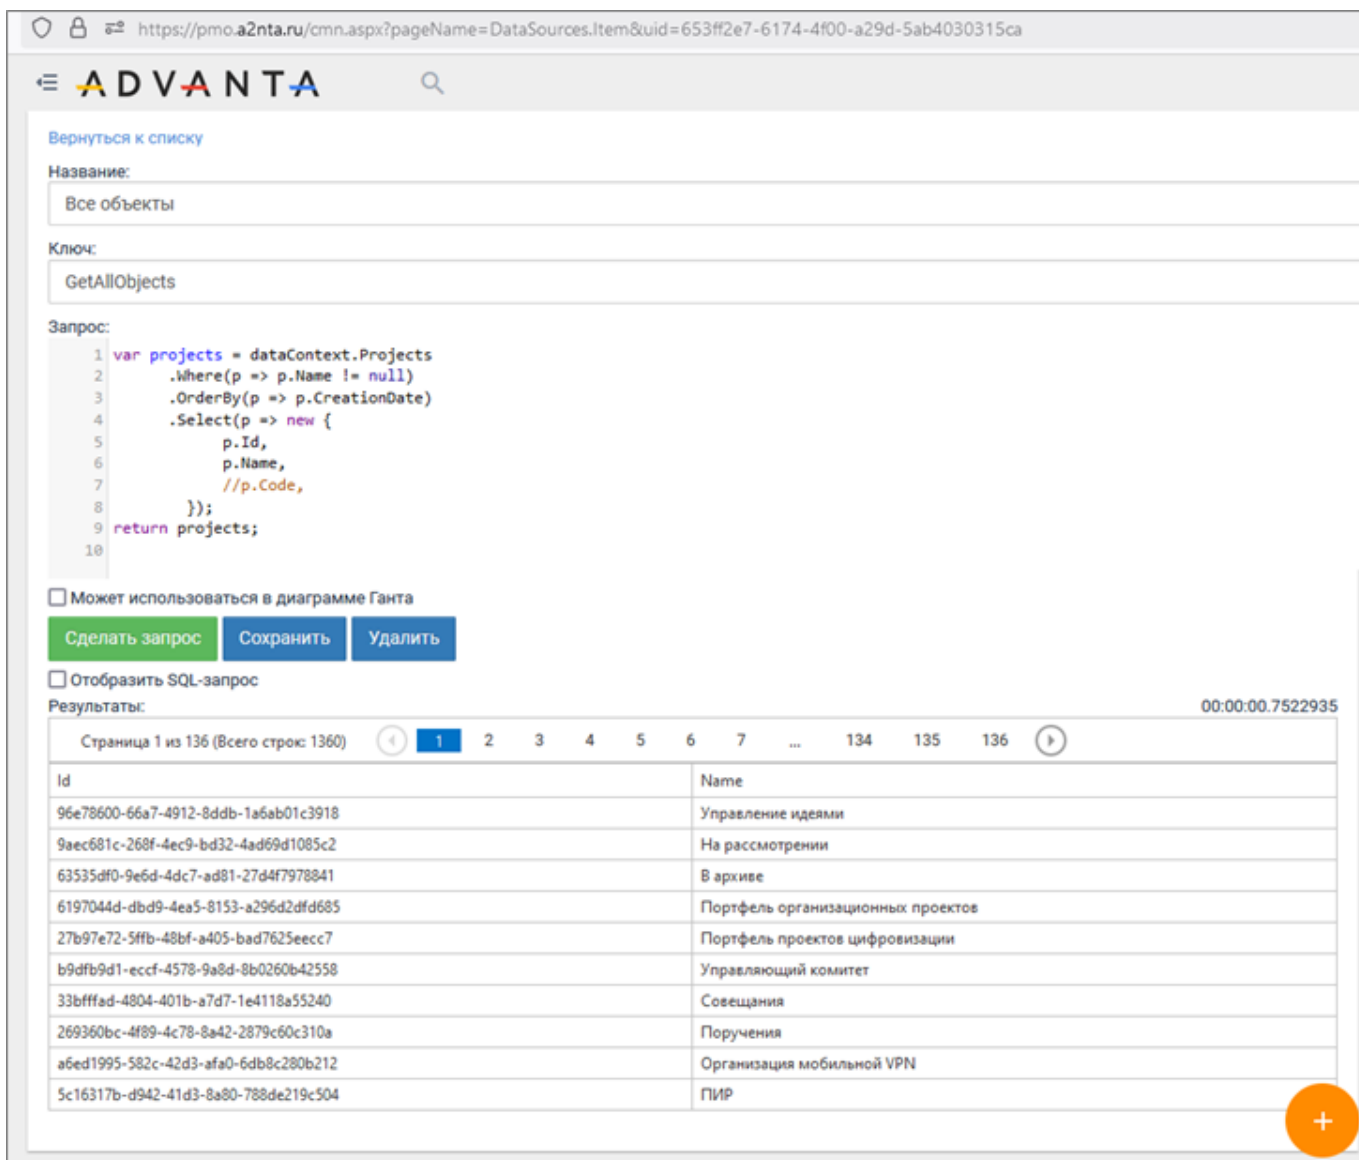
https://pmo.a2nta.ru/cmn.aspx?pageName=DataSources.Item&uid=653ff2e7-6174-4f00-a29d-5ab4030315ca

ADVANTA

Вернуться к списку

Название:

Все объекты

Ключ:

GetAllObjects

Запрос:

1 var projects = dataContext.Projects
2 .Where(p => p.Name != null)
3 .OrderBy(p => p.CreationDate)
4 .Select(p => new {
5 p.Id,
6 p.Name,
7 //p.Code,
8 });
9 return projects;
10

Может использоваться в диаграмме Ганта

Сделать запрос Сохранить Удалить

Отобразить SQL-запрос

Результаты:

00:00:00.7522935

Страница 1 из 136 (Всего строк: 1360) 1 2 3 4 5 6 7 ... 134 135 136

| Id | Name |
|---|---|
| 96e78600-66a7-4912-8ddb-1a6ab01c3918 | Управление идеями |
| 9aec681c-268f-4ec9-bd32-4ad69d1085c2 | На рассмотрении |
| 63535df0-9e6d-4dc7-ad81-27d4f7978841 | В архиве |
| 6197044d-dbd9-4ea5-8153-a296d2dfd685 | Портфель организационных проектов |
| 27b97e72-5ffb-48bf-a405-bad7625eecc7 | Портфель проектов цифровизации |
| b9dfb9d1-eccf-4578-9a8d-8b0260b42558 | Управляющий комитет |
| 33bfffad-4804-401b-a7d7-1e4118a55240 | Совещания |
| 269360bc-4f89-4c78-8a42-2879c60c310a | Поручения |
| a6ed1995-582c-42d3-afa0-6db8c280b212 | Организация мобильной VPN |
| 5c16317b-d942-41d3-8a80-788de219c504 | ПИР |

+